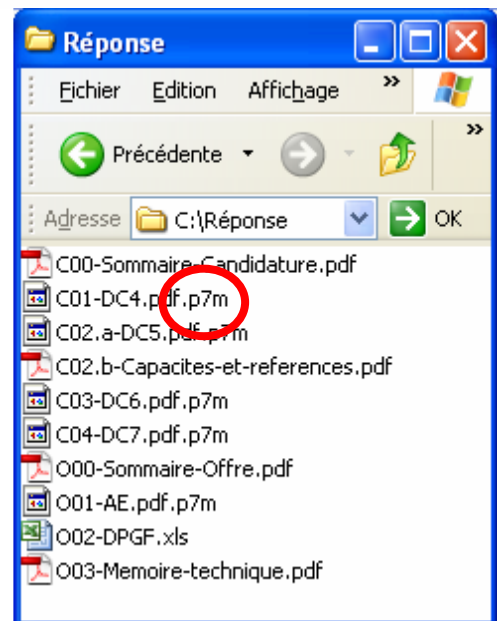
Réponse

Fichier Edition Affichage »

Précédente

Adresse C:\Réponse OK

C00-Sommaire-Candidature.pdf
C01-DC4.pdf.p7m
C02.a-DC5.pdf.p7m
C02.b-Capacites-et-references.pdf
C03-DC6.pdf.p7m
C04-DC7.pdf.p7m
O00-Sommaire-Offre.pdf
O01-AE.pdf.p7m
O02-DPGF.xls
O03-Memoire-technique.pdf